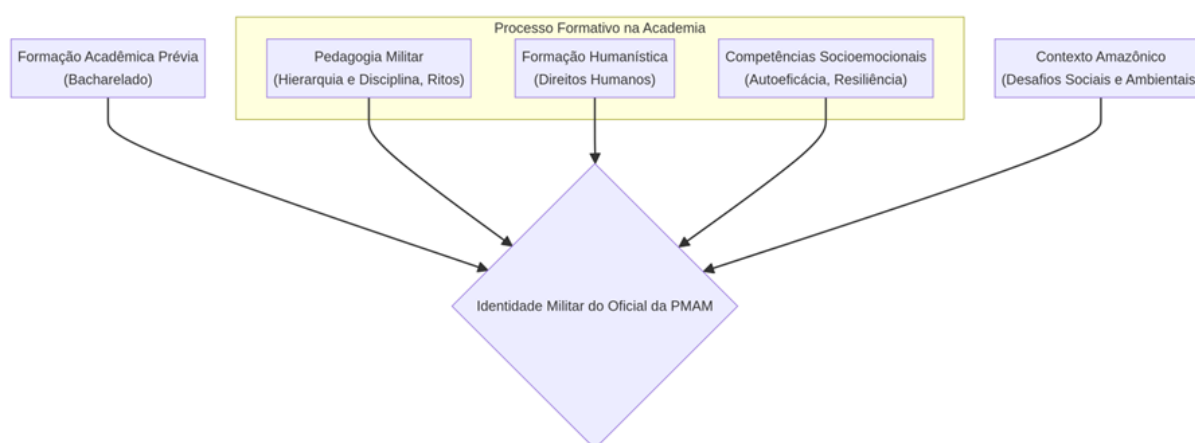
Processo Formativo na Academia

Formação Acadêmica Prévia
(Bacharelado)

Pedagogia Militar
(Hierarquia e Disciplina, Ritos)

Formação Humanística
(Direitos Humanos)

Competências Socioemocionais
(Autoeficácia, Resiliência)

Contexto Amazônico
(Desafios Sociais e Ambientais

Identidade Militar do Oficial da PMAM